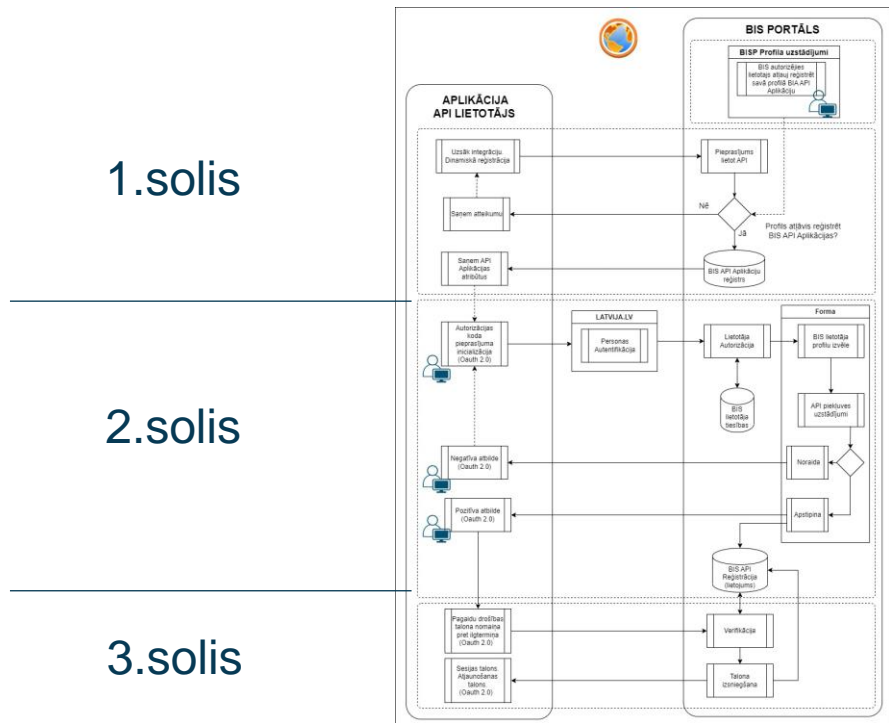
1.solis

2.solis

3.solis

APLIKĀCIJA
API LIETOTĀJS

BIS PORTĀLS

BISP Profila uzstādījumi

BIS autorizējies lietotājs atļauj reģistrēt savā profilā BIA API Aplikāciju

Uzsāk integrāciju Dinamiskā reģistrācija

Pieprasījums lietot API

Saņem atteikumu

Nē

Jā

Profils atļāvis reģistrēt BIS API Aplikācijas?

Saņem API Aplikācijas atribūtus

BIS API Aplikāciju reģistrs

Autorizācijas koda pieprasījuma inicializācija (Oauth 2.0)

LATVIJA.LV

Personas Autentifikācija

Lietotāja Autorizācija

Forma

BIS lietotāja profilu izvēle

BIS lietotāja tiesības

API piekļuves uzstādījumi

Negatīva atbilde (Oauth 2.0)

Noraida

Pozitīva atbilde (Oauth 2.0)

Apstiprina

BIS API Reģistrācija (lietojums)

Pagaidu drošības talona nomaiņa pret ilgtermiņa (Oauth 2.0)

Verifikācija

Sesijas talons Atjaunošanas talons (Oauth 2.0)

Talona izsniegšana